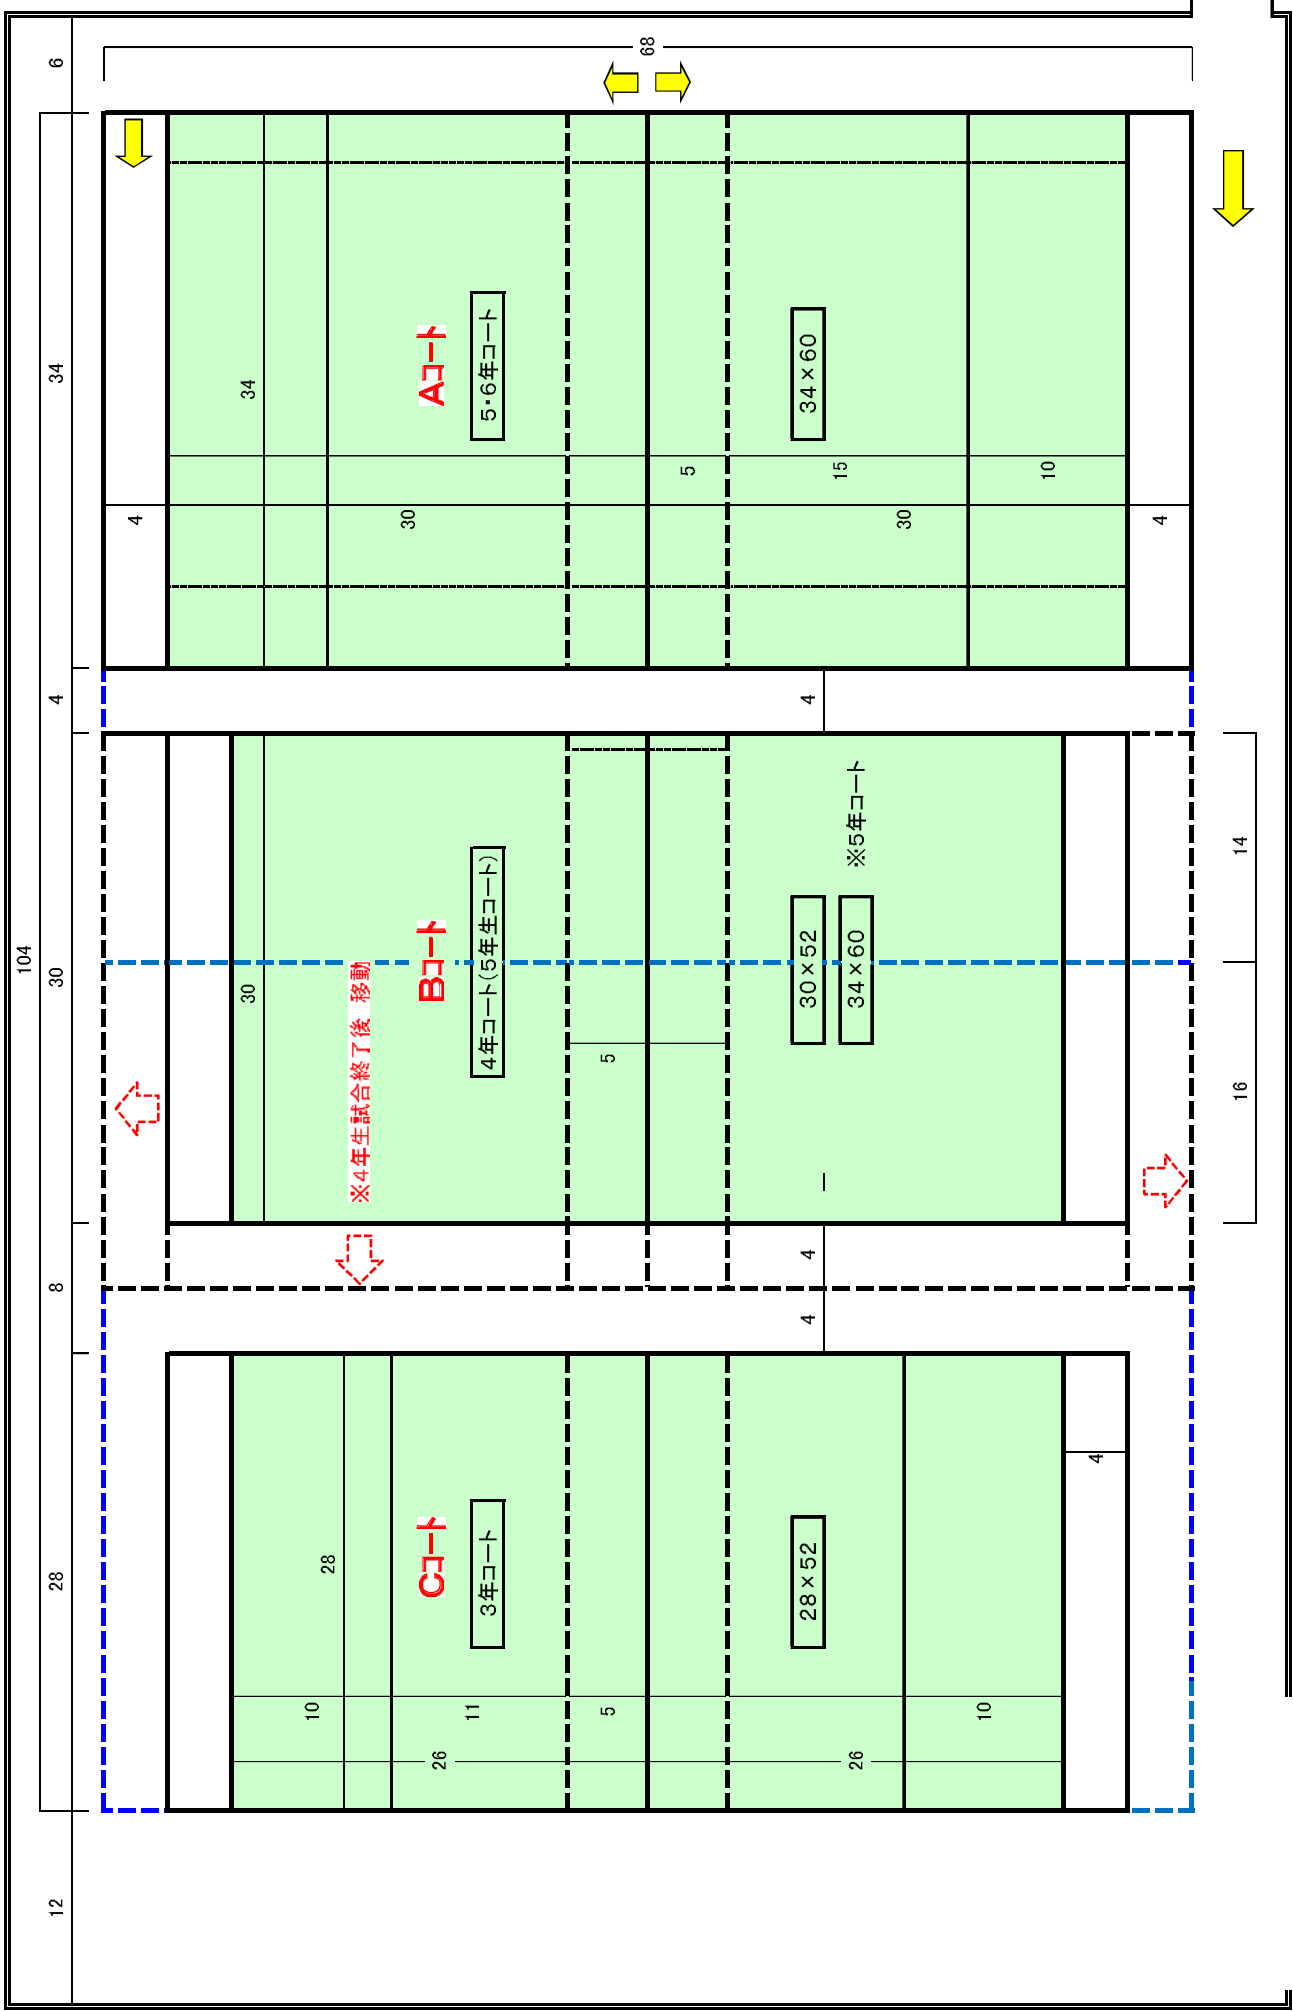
68

6
34
4
30
8
28
12
104

Aコート
5・6年コート
34×60
34
4
30
5
15
30
10
4

4

Bコート
4年コート(5年生コート)
※4年生試合終了後 移動
※5年コート
30×52
34×60
30
5
14
16
4
4

Cコート
3年コート
28×52
28
10
11
5
10
26
26
4